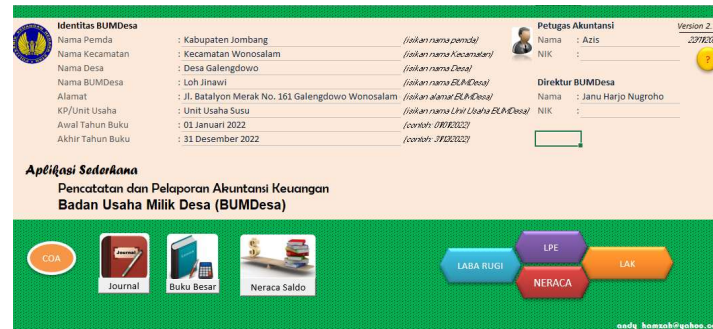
Identitas BUMDesa

| | | |
|---|---|---|
| Nama Pemda | : Kabupaten Jombang | (isikan nama pemda) |
| Nama Kecamatan | : Kecamatan Wonosalam | (isikan nama Kecamatan) |
| Nama Desa | : Desa Galengdowo | (isikan nama Desa) |
| Nama BUMDesa | : Loh Jinawi | (isikan nama BUMDesa) |
| Alamat | : Jl. Batalyon Merak No. 161 Galengdowo Wonosalam | (isikan alamat BUMDesa) |
| KP/Unit Usaha | : Unit Usaha Susu | (isikan nama Unit Usaha BUMDesa) |
| Awal Tahun Buku | : 01 Januari 2022 | (contoh: 01/01/2022) |
| Akhir Tahun Buku | : 31 Desember 2022 | (contoh: 31/12/2022) |

Petugas Akuntansi
Nama : Azis
NIK :

Direktur BUMDesa
Nama : Janu Harjo Nugroho
NIK :

Version 2.
22/11/20

?

Aplikasi Sederhana
Pencatatan dan Pelaporan Akuntansi Keuangan
Badan Usaha Milik Desa (BUMDesa)

COA
Journal
Journal
Buku Besar
Neraca Saldo
LPE
LABA RUGI
LAK
NERACA

andy_hamzah@yahoo.c